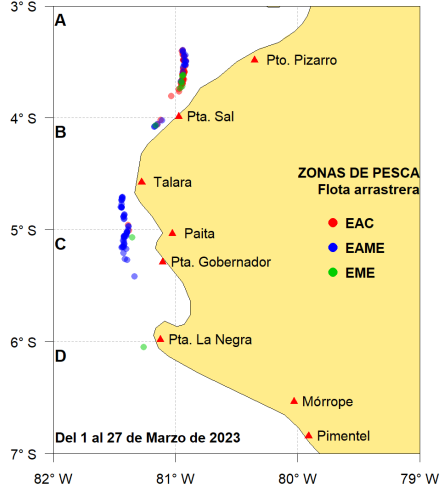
3° S
A
Pto. Pizarro
4° S
B
Pta. Sal
ZONAS DE PESCA
Flota arrastrera
Talara
5° S
C
Paita
EAC
EAME
EME
Pta. Gobernador
6° S
D
Pta. La Negra
Mórrope
Pimentel
Del 1 al 27 de Marzo de 2023
7° S
82° W
81° W
80° W
79° W